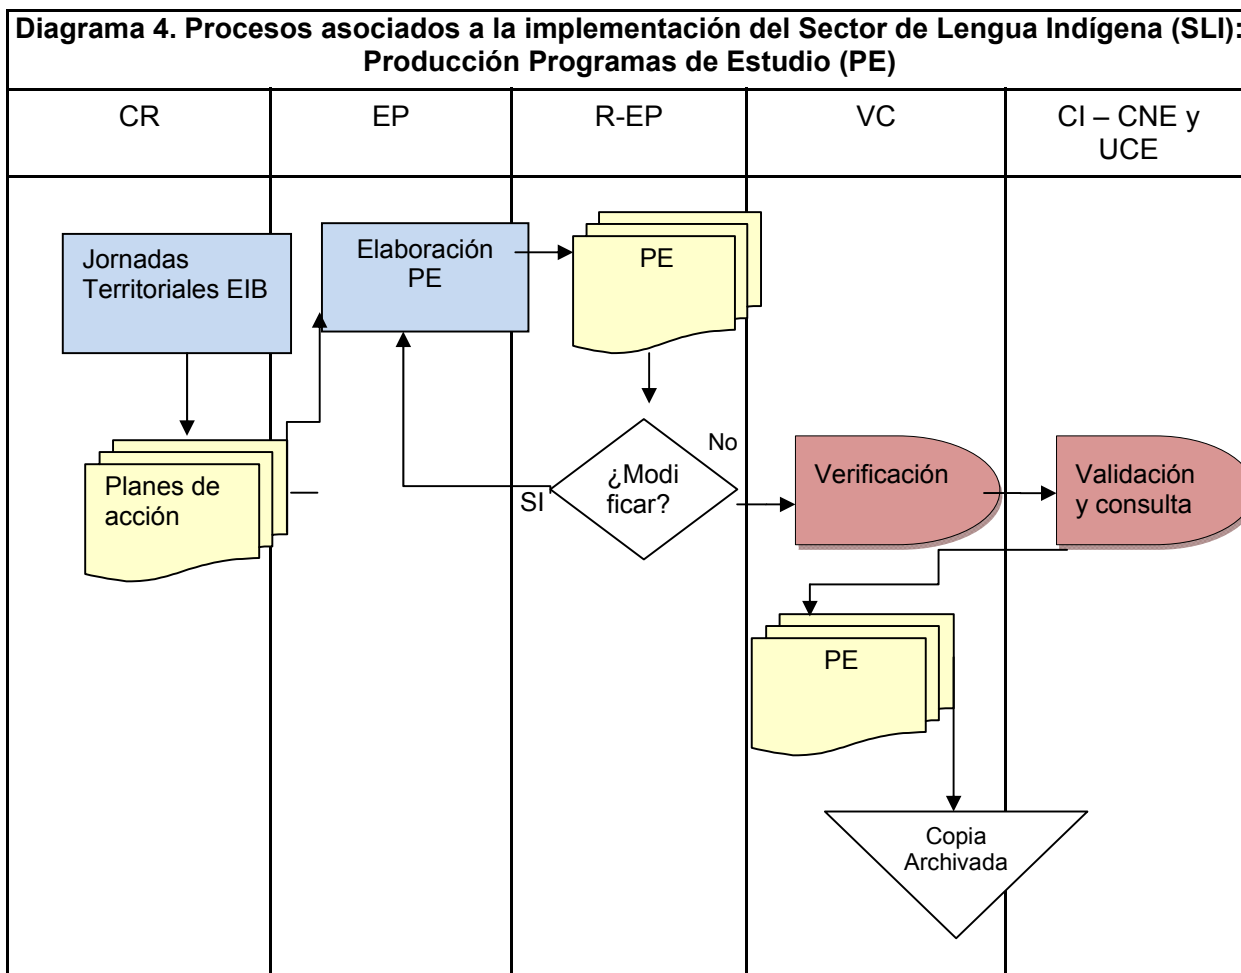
Diagrama 4. Procesos asociados a la implementación del Sector de Lengua Indígena (SLI): Producción Programas de Estudio (PE)

| CR | EP | R-EP | VC | CI – CNE y UCE |
|---|---|---|---|---|

Jornadas Territoriales EIB

Elaboración PE

PE

Planes de acción

SI

¿Modificar?

No

Verificación

Validación y consulta

PE

Copia Archivada